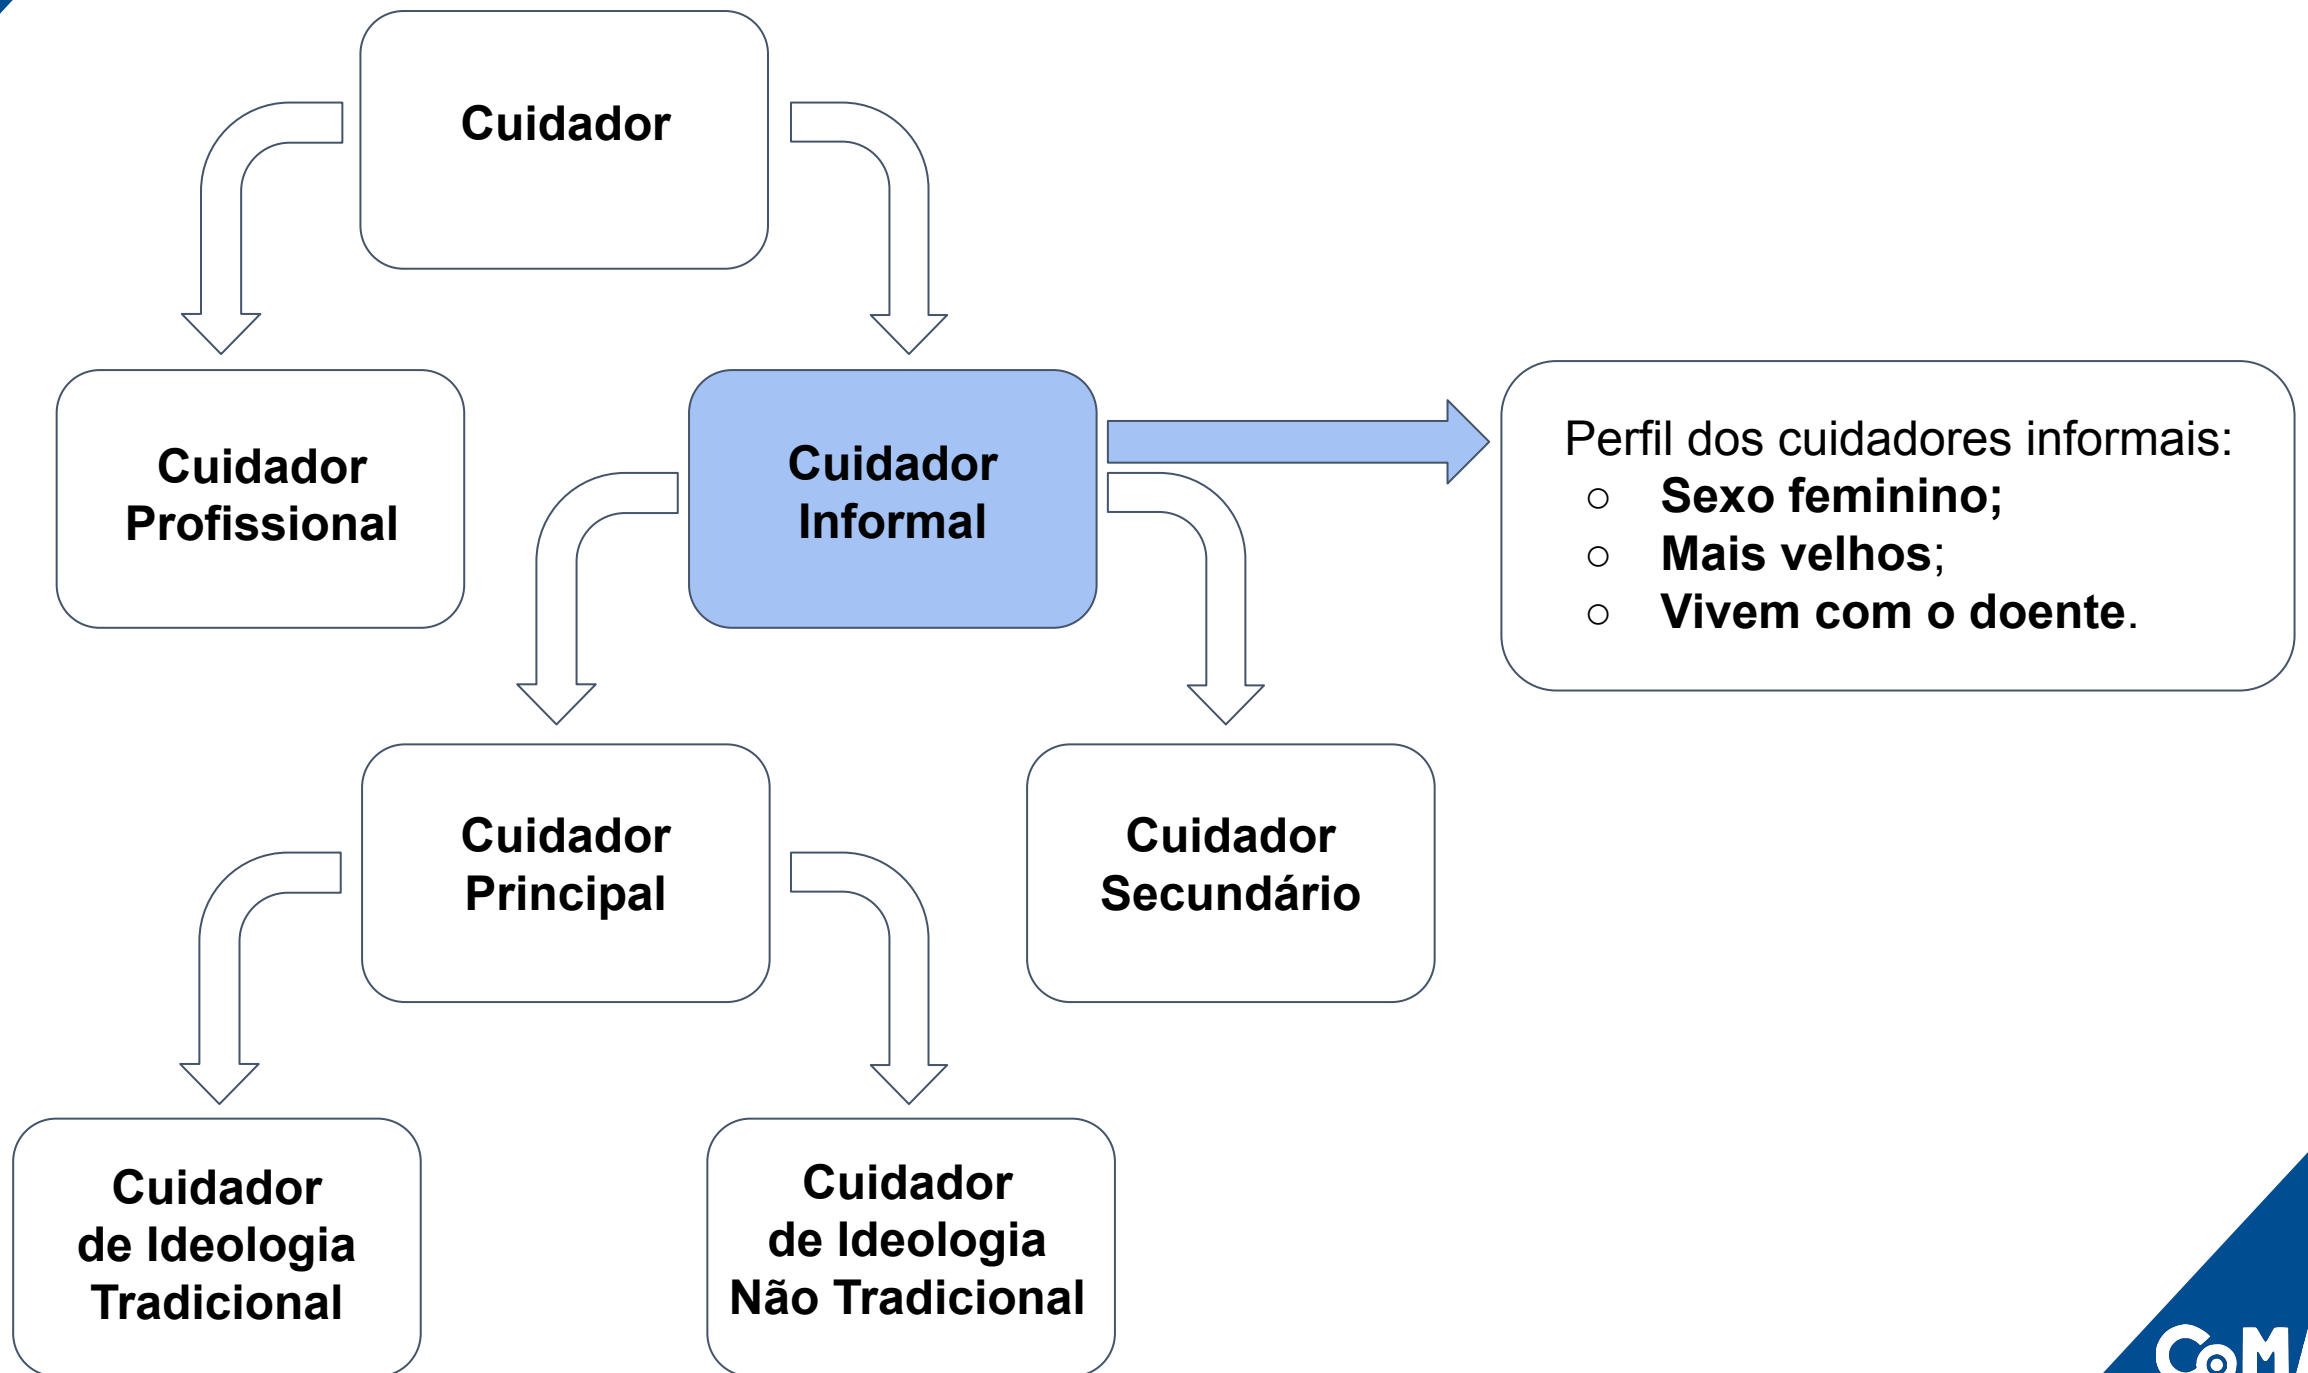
Cuidador

Cuidador Profissional

Cuidador Informal

Perfil dos cuidadores informais:
○ Sexo feminino;
○ Mais velhos;
○ Vivem com o doente.

Cuidador Principal

Cuidador Secundário

Cuidador de Ideologia Tradicional

Cuidador de Ideologia Não Tradicional

CoM